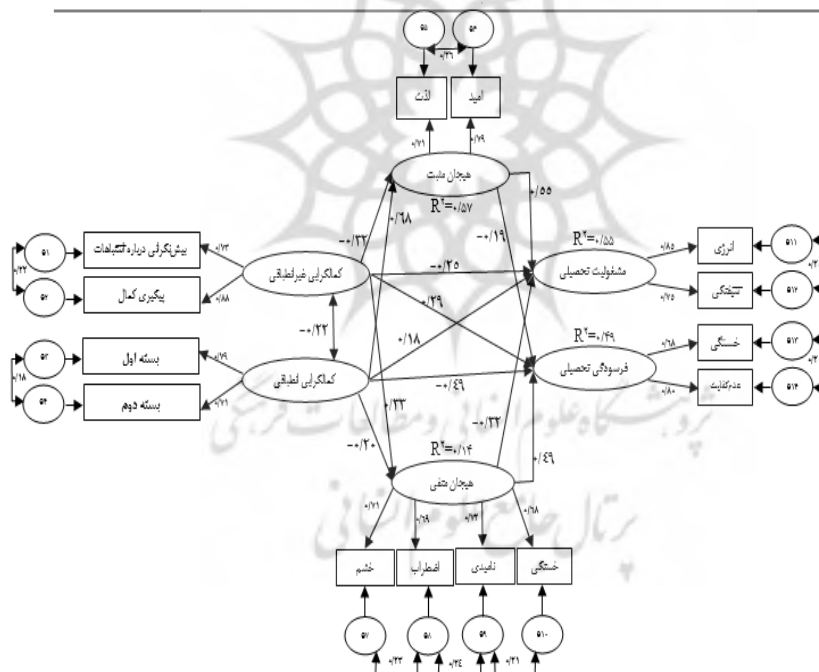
e۵ e۶
۰/۳۶
لذت امید
۰/۷۱ ۰/۷۹
هیجان مثبت
$R^۲$=۰/۵۷
۰/۵۵
−۰/۳۳ ۰/۶۸ −۰/۱۹
$R^۲$=۰/۵۵
e۱ بیش‌نگرانی درباره اشتباهات ۰/۷۳
۰/۲۲ کمالگرایی غیرانطباقی −۰/۲۵ مشغولیت تحصیلی ۰/۸۵ انرژی e۱۱
e۲ پیگیری کمال ۰/۸۸ ۰/۷۵ شیفتگی e۱۲
۰/۳۹
−۰/۲۲ ۰/۱۸
$R^۲$=۰/۴۹
e۳ بسته اول ۰/۷۹ ۰/۶۸ خستگی e۱۳
۰/۱۸ کمالگرایی انطباقی −۰/۴۹ فرسودگی تحصیلی
e۴ بسته دوم ۰/۷۱ ۰/۸۰ عدم کفایت e۱۴
۰/۳۳
−۰/۳۲
−۰/۲۰ $R^۲$=۰/۱۴ ۰/۴۹
هیجان منفی
۰/۷۱ ۰/۶۹ ۰/۷۴ ۰/۶۸
خشم اضطراب ناامیدی خستگی
e۷ e۸ e۹ e۱۰
۰/۳۳ ۰/۲۴ ۰/۲۱
پژوهشگاه علوم انسانی و مطالعات فرهنگی
پرتال جامع علوم انسانی